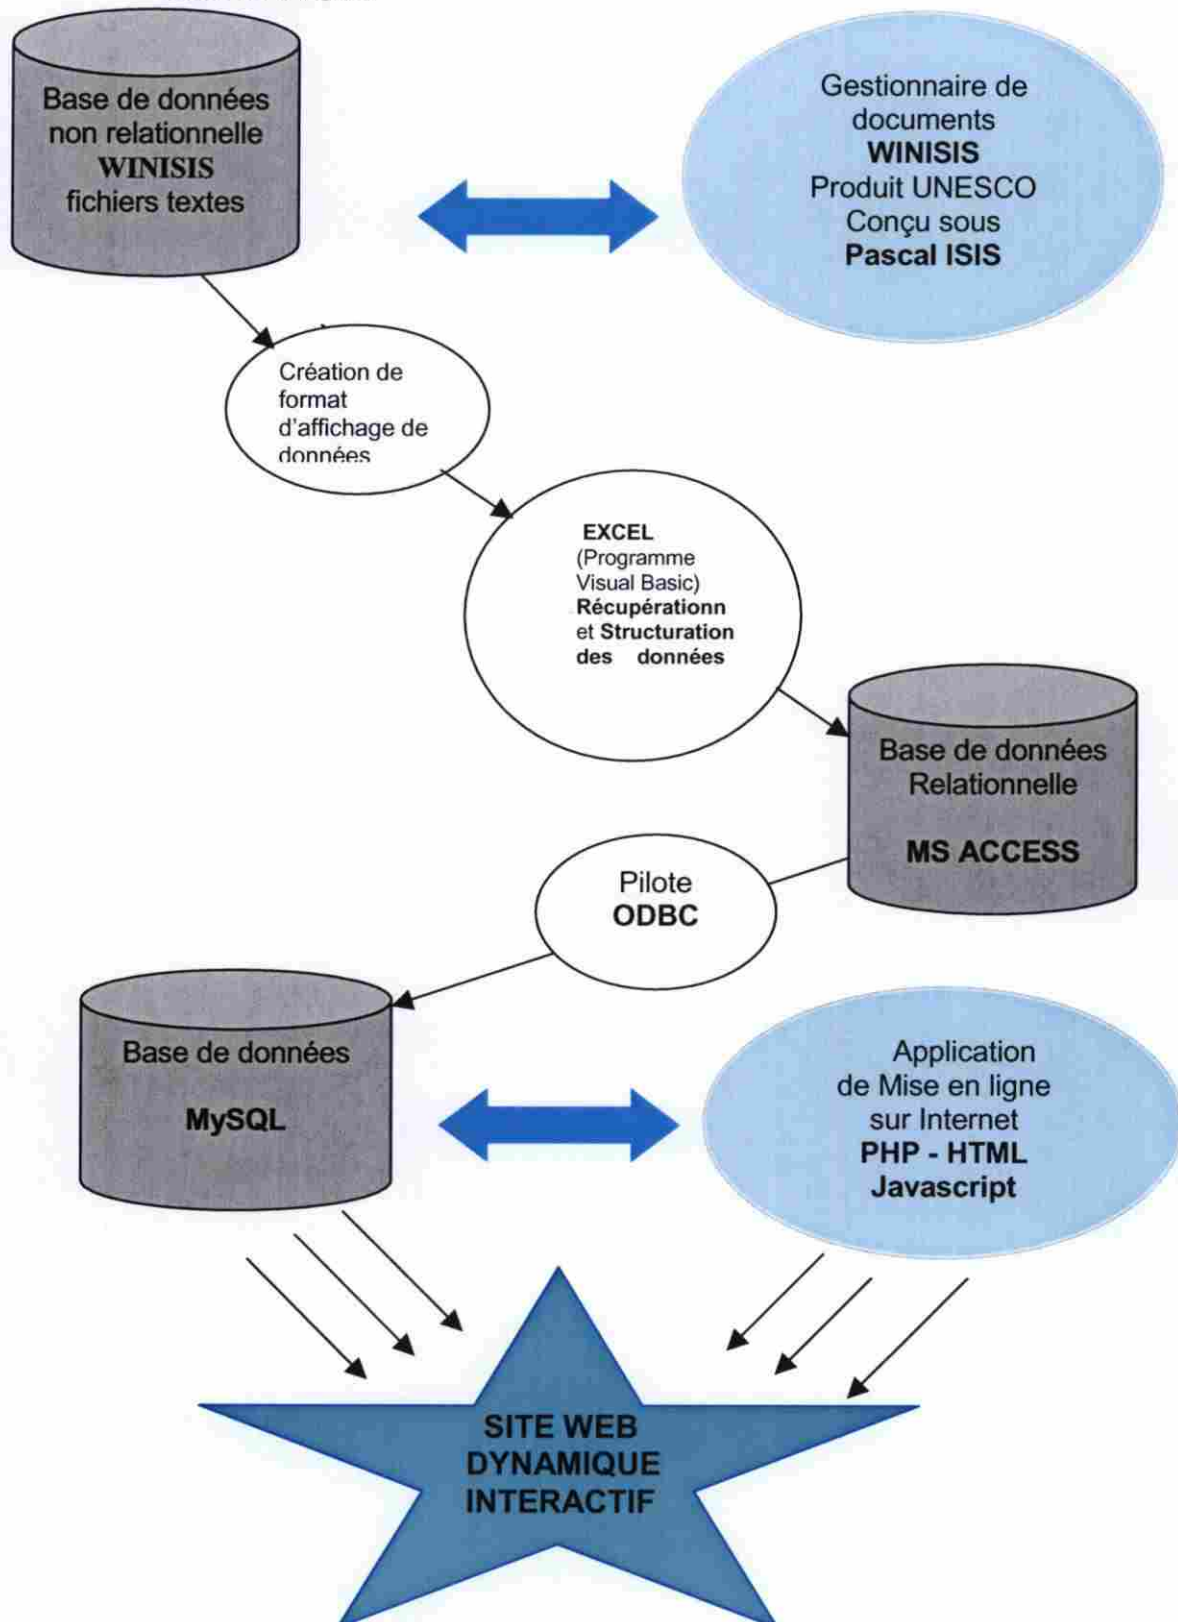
Base de données non relationnelle WINISIS fichiers textes

Gestionnaire de documents WINISIS Produit UNESCO Conçu sous Pascal ISIS

Création de format d'affichage de données

EXCEL (Programme Visual Basic) Récupérationn et Structuration des données

Base de données Relationnelle

MS ACCESS

Pilote ODBC

Base de données

MySQL

Application de Mise en ligne sur Internet PHP - HTML Javascript

SITE WEB DYNAMIQUE INTERACTIF